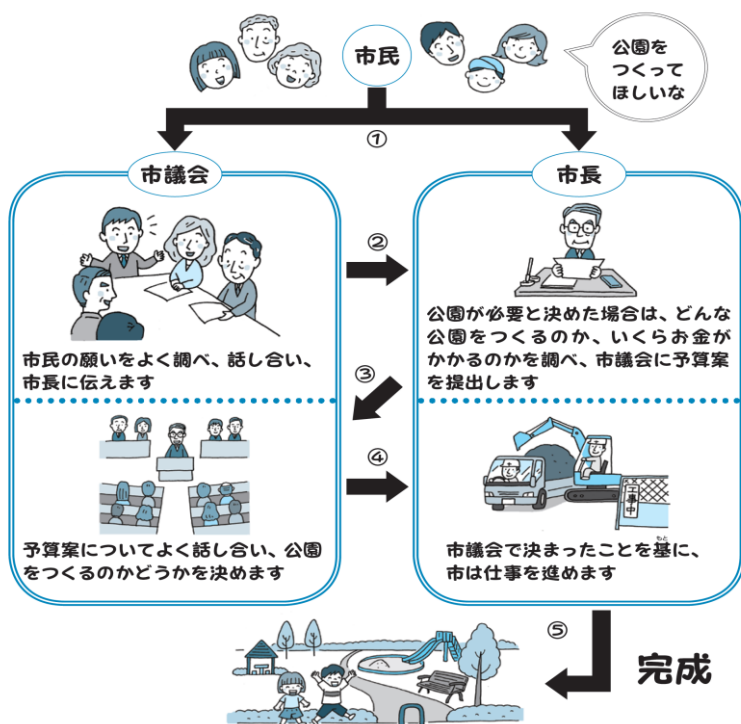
市民

公園を
つくって
ほしいな

①

市議会

市長

②

市民の願いをよく調べ、話し合い、市長に伝えます

公園が必要と決めた場合は、どんな公園をつくるのか、いくらお金がかかるのかを調べ、市議会に予算案を提出します

③

④

予算案についてよく話し合い、公園をつくるのかどうかを決めます

工事中

市議会で決まったことを基に、市は仕事を進めます

⑤

完成